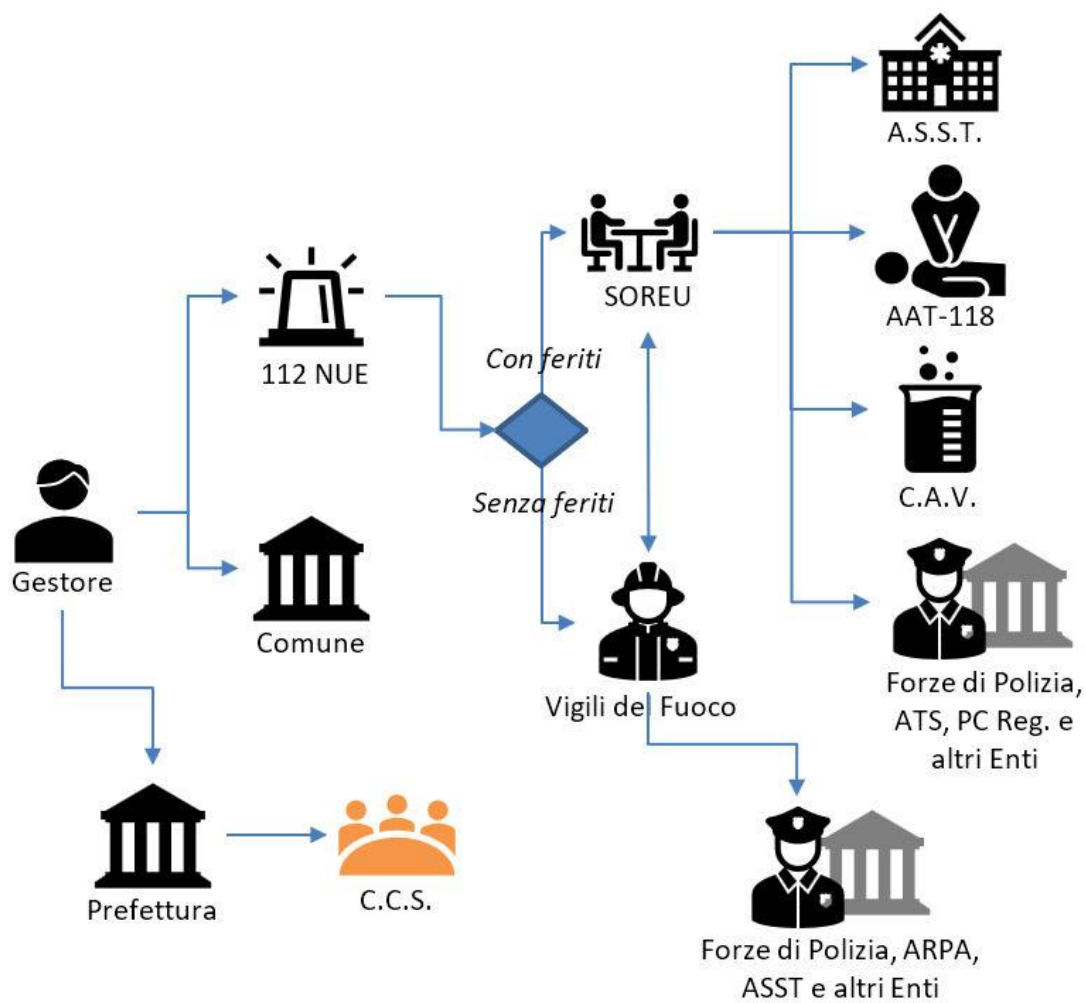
A.S.S.T.

SOREU

AAT-118

112 NUE

Con feriti

C.A.V.

Senza feriti

Gestore

Comune

Vigili del Fuoco

Forze di Polizia, ATS, PC Reg. e altri Enti

Prefettura

C.C.S.

Forze di Polizia, ARPA, ASST e altri Enti